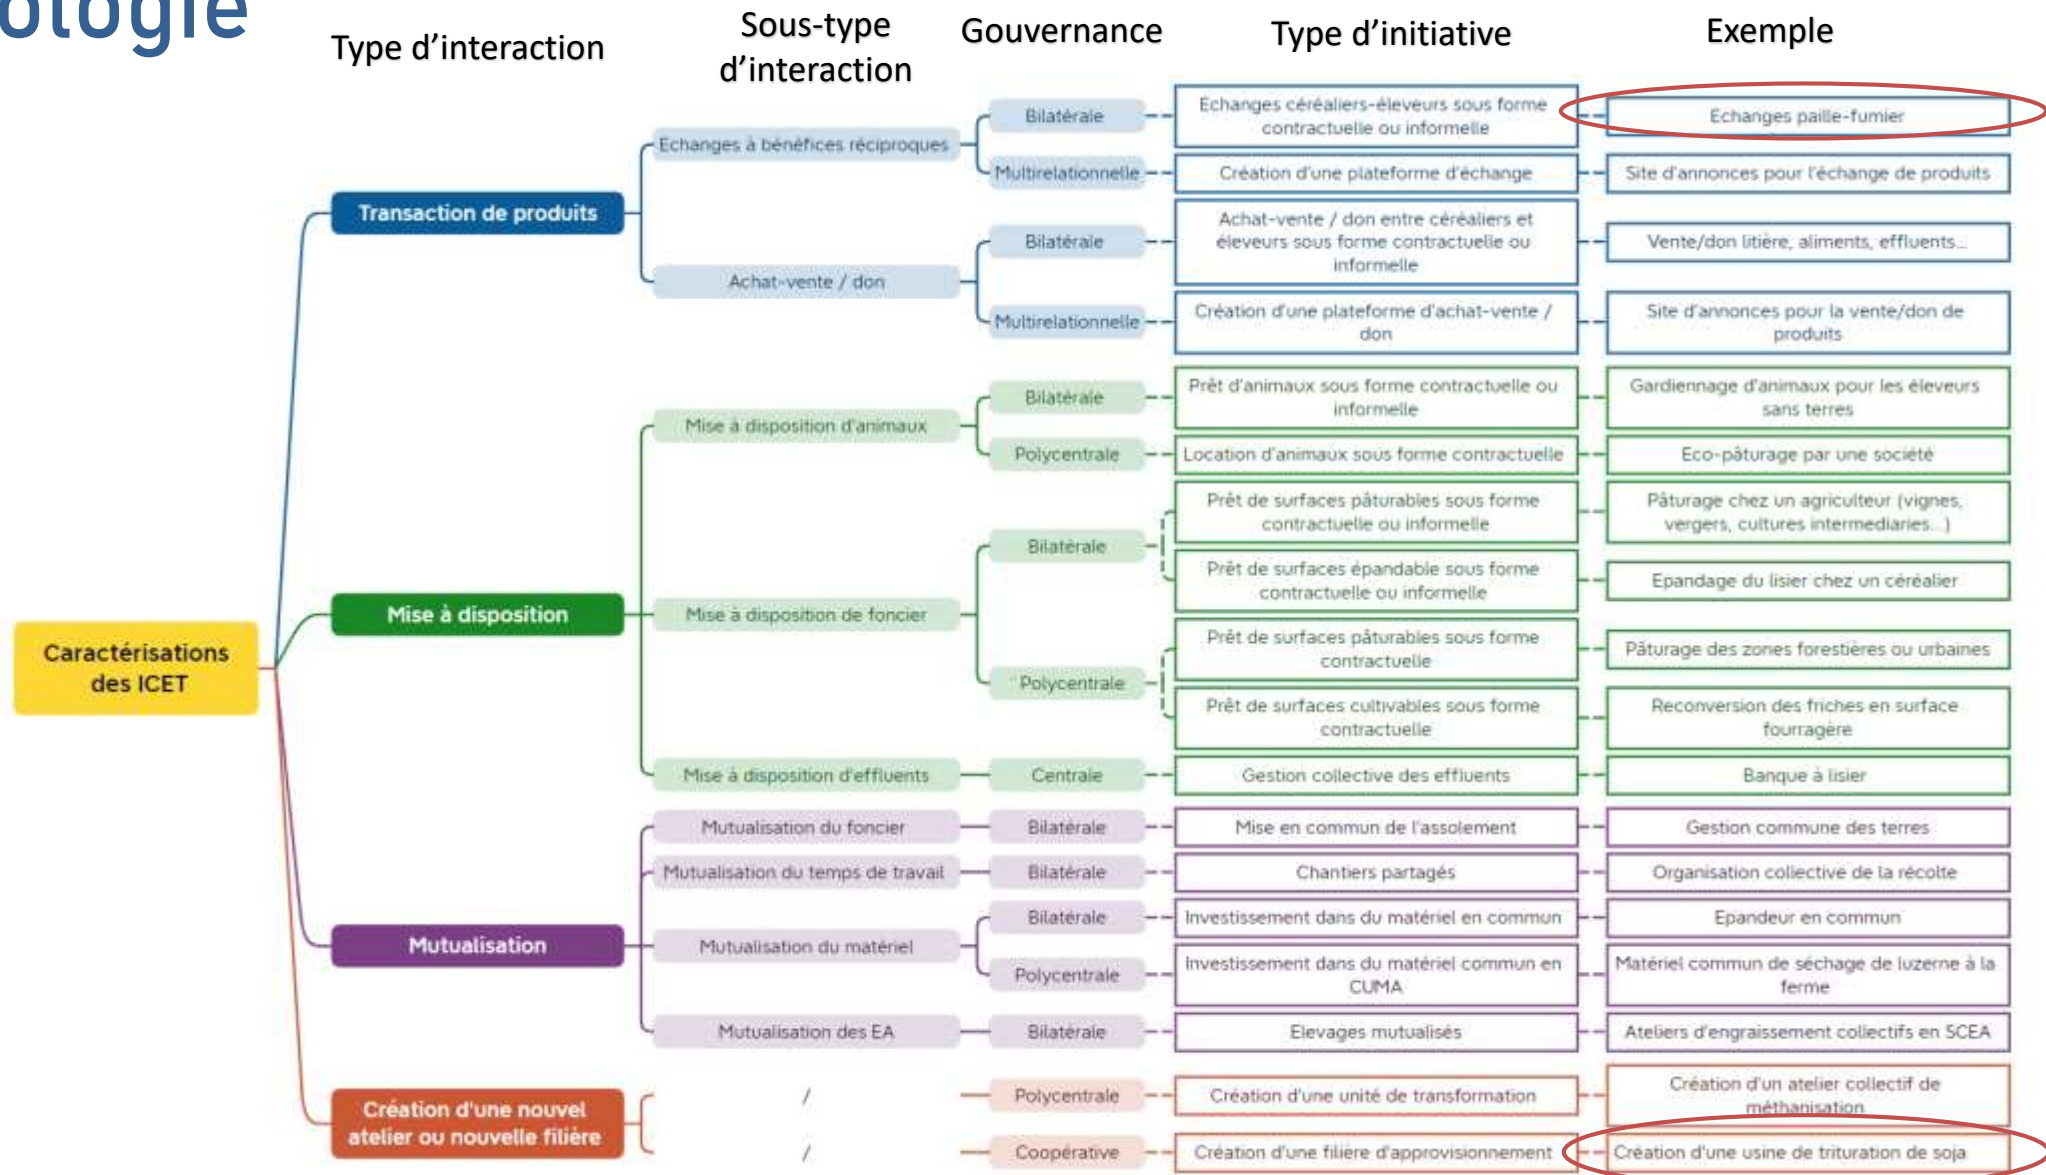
ologie

Type d'interaction

Sous-type d'interaction

Gouvernance

Type d'initiative

Exemple

Caractérisations des ICET

Transaction de produits

Echanges à bénéfices réciproques

Bilatérale

Echanges céréaliers-éleveurs sous forme contractuelle ou informelle

Echanges paille-fumier

Multirelationnelle

Création d'une plateforme d'échange

Site d'annonces pour l'échange de produits

Achat-vente / don

Bilatérale

Achat-vente / don entre céréaliers et éleveurs sous forme contractuelle ou informelle

Vente/don litière, aliments, effluents…

Multirelationnelle

Création d'une plateforme d'achat-vente / don

Site d'annonces pour la vente/don de produits

Mise à disposition

Mise à disposition d'animaux

Bilatérale

Prêt d'animaux sous forme contractuelle ou informelle

Gardiennage d'animaux pour les éleveurs sans terres

Polycentrale

Location d'animaux sous forme contractuelle

Eco-pâturage par une société

Mise à disposition de foncier

Bilatérale

Prêt de surfaces pâturables sous forme contractuelle ou informelle

Pâturage chez un agriculteur (vignes, vergers, cultures intermediaries…)

Prêt de surfaces épandable sous forme contractuelle ou informelle

Epandage du lisier chez un céréalier

Polycentrale

Prêt de surfaces pâturables sous forme contractuelle

Pâturage des zones forestières ou urbaines

Prêt de surfaces cultivables sous forme contractuelle

Reconversion des friches en surface fourragère

Mise à disposition d'effluents

Centrale

Gestion collective des effluents

Banque à lisier

Mutualisation

Mutualisation du foncier

Bilatérale

Mise en commun de l'assolement

Gestion commune des terres

Mutualisation du temps de travail

Bilatérale

Chantiers partagés

Organisation collective de la récolte

Mutualisation du matériel

Bilatérale

Investissement dans du matériel en commun

Epandeur en commun

Polycentrale

Investissement dans du matériel commun en CUMA

Matériel commun de séchage de luzerne à la ferme

Mutualisation des EA

Bilatérale

Elevages mutualisés

Ateliers d'engraissement collectifs en SCEA

Création d'une nouvel atelier ou nouvelle filière

/

Polycentrale

Création d'une unité de transformation

Création d'un atelier collectif de méthanisation

/

Coopérative

Création d'une filière d'approvisionnement

Création d'une usine de trituration de soja